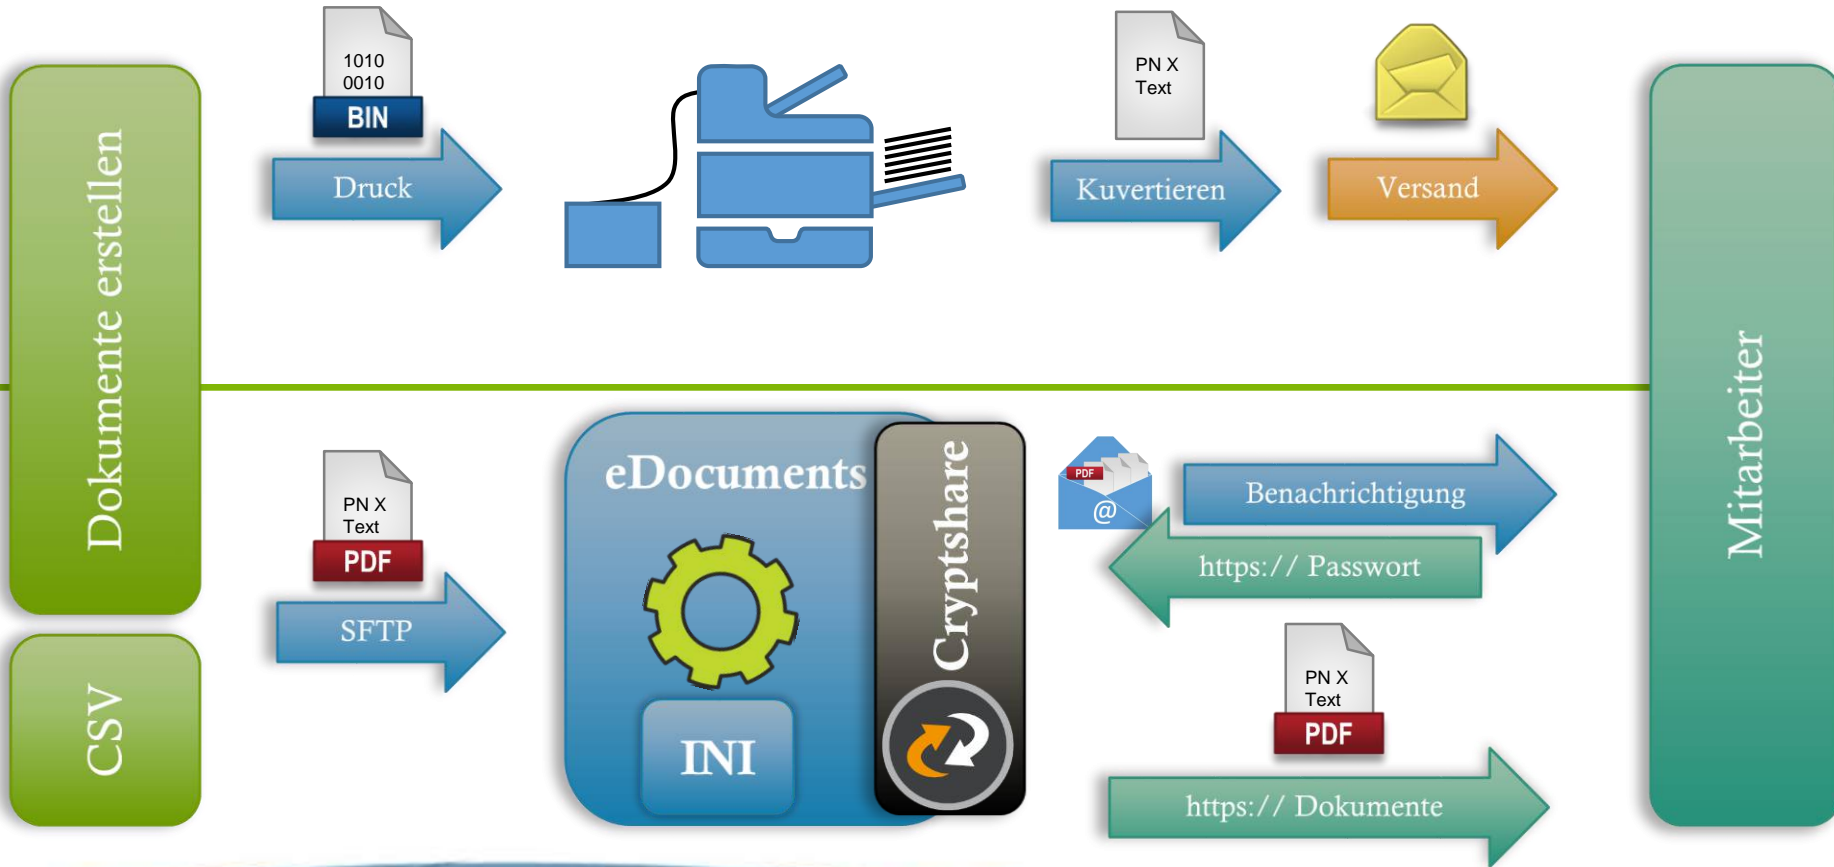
Dokumente erstellen

1010
0010
BIN

Druck

PN X
Text

Kuvertieren

Versand

Mitarbeiter

CSV

PN X
Text
PDF

SFTP

eDocuments

INI

Cryptshare

PDF
@

Benachrichtigung

https:// Passwort

PN X
Text
PDF

https:// Dokumente